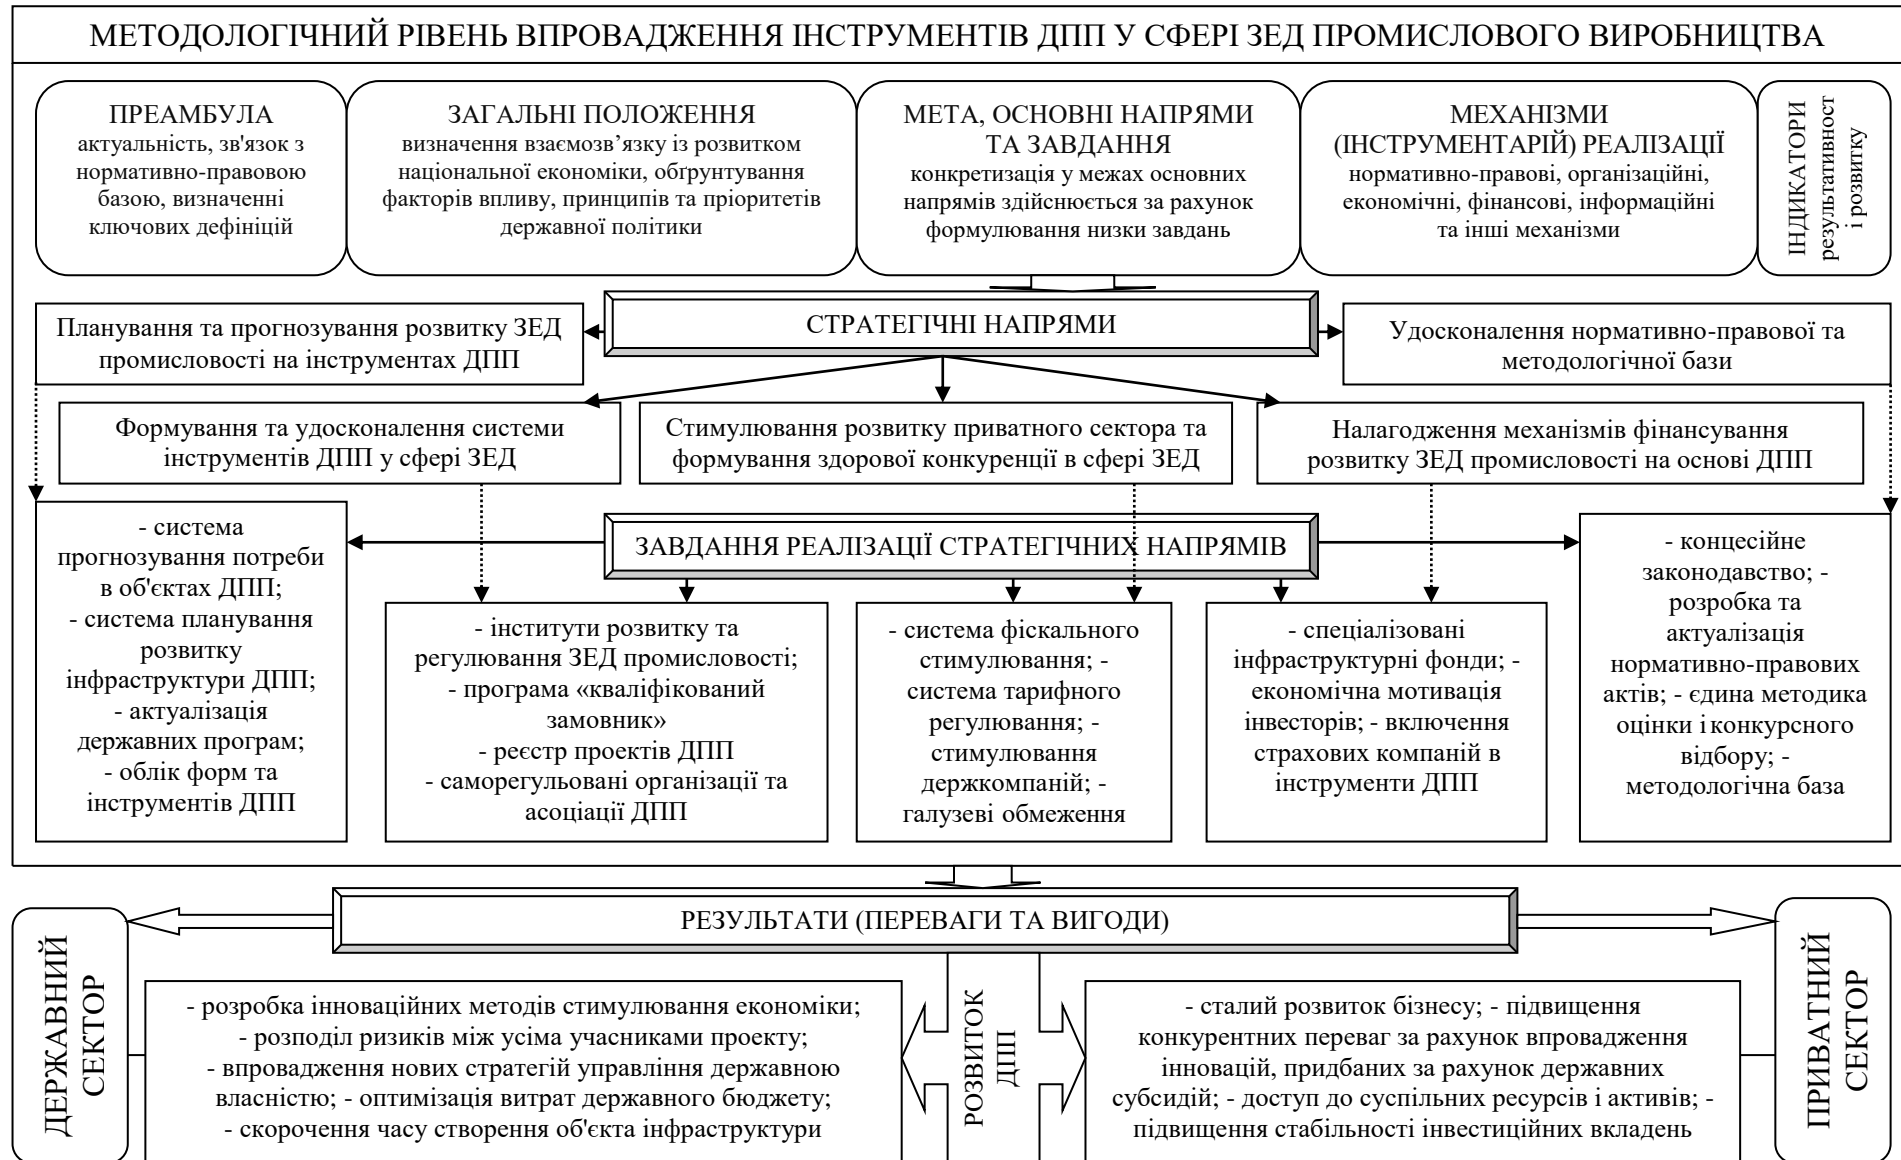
МЕТОДОЛОГІЧНИЙ РІВЕНЬ ВПРОВАДЖЕННЯ ІНСТРУМЕНТІВ ДПП У СФЕРІ ЗЕД ПРОМИСЛОВОГО ВИРОБНИЦТВА

ПРЕАМБУЛА
актуальність, зв'язок з нормативно-правовою базою, визначенні ключових дефініцій

ЗАГАЛЬНІ ПОЛОЖЕННЯ
визначення взаємозв’язку із розвитком національної економіки, обгрунтування факторів впливу, принципів та пріоритетів державної політики

МЕТА, ОСНОВНІ НАПРЯМИ ТА ЗАВДАННЯ
конкретизація у межах основних напрямів здійснюється за рахунок формулювання низки завдань

МЕХАНІЗМИ (ІНСТРУМЕНТАРІЙ) РЕАЛІЗАЦІЇ
нормативно-правові, організаційні, економічні, фінансові, інформаційні та інші механізми

ІНДИКАТОРИ результативност і розвитку

СТРАТЕГІЧНІ НАПРЯМИ

Планування та прогнозування розвитку ЗЕД промисловості на інструментах ДПП

Удосконалення нормативно-правової та методологічної бази

Формування та удосконалення системи інструментів ДПП у сфері ЗЕД

Стимулювання розвитку приватного сектора та формування здорової конкуренції в сфері ЗЕД

Налагодження механізмів фінансування розвитку ЗЕД промисловості на основі ДПП

ЗАВДАННЯ РЕАЛІЗАЦІЇ СТРАТЕГІЧНИХ НАПРЯМІВ

- система прогнозування потреби в об'єктах ДПП; - система планування розвитку інфраструктури ДПП; - актуалізація державних програм; - облік форм та інструментів ДПП

- інститути розвитку та регулювання ЗЕД промисловості; - програма «кваліфікований замовник» - реєстр проектів ДПП - саморегульовані організації та асоціації ДПП

- система фіскального стимулювання; - система тарифного регулювання; - стимулювання держкомпаній; - галузеві обмеження

- спеціалізовані інфраструктурні фонди; - економічна мотивація інвесторів; - включення страхових компаній в інструменти ДПП

- концесійне законодавство; - розробка та актуалізація нормативно-правових актів; - єдина методика оцінки і конкурсного відбору; - методологічна база

РЕЗУЛЬТАТИ (ПЕРЕВАГИ ТА ВИГОДИ)

ДЕРЖАВНИЙ СЕКТОР

- розробка інноваційних методів стимулювання економіки; - розподіл ризиків між усіма учасниками проекту; - впровадження нових стратегій управління державною власністю; - оптимізація витрат державного бюджету; - скорочення часу створення об'єкта інфраструктури

РОЗВИТОК ДПП

- сталий розвиток бізнесу; - підвищення конкурентних переваг за рахунок впровадження інновацій, придбаних за рахунок державних субсидій; - доступ до суспільних ресурсів і активів; - підвищення стабільності інвестиційних вкладень

ПРИВАТНИЙ СЕКТОР